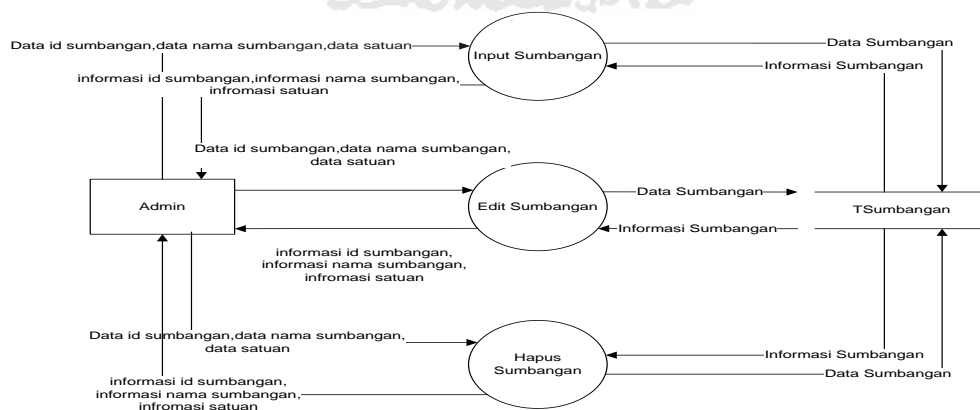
Data id sumbangan,data nama sumbangan,data satuan

Input Sumbangan

Data Sumbangan

Informasi Sumbangan

informasi id sumbangan,informasi nama sumbangan, infromasi satuan

Data id sumbangan,data nama sumbangan, data satuan

Admin

Edit Sumbangan

Data Sumbangan

TSumbangan

Informasi Sumbangan

informasi id sumbangan, informasi nama sumbangan, infromasi satuan

Data id sumbangan,data nama sumbangan, data satuan

Hapus Sumbangan

Informasi Sumbangan

Data Sumbangan

informasi id sumbangan, informasi nama sumbangan, infromasi satuan